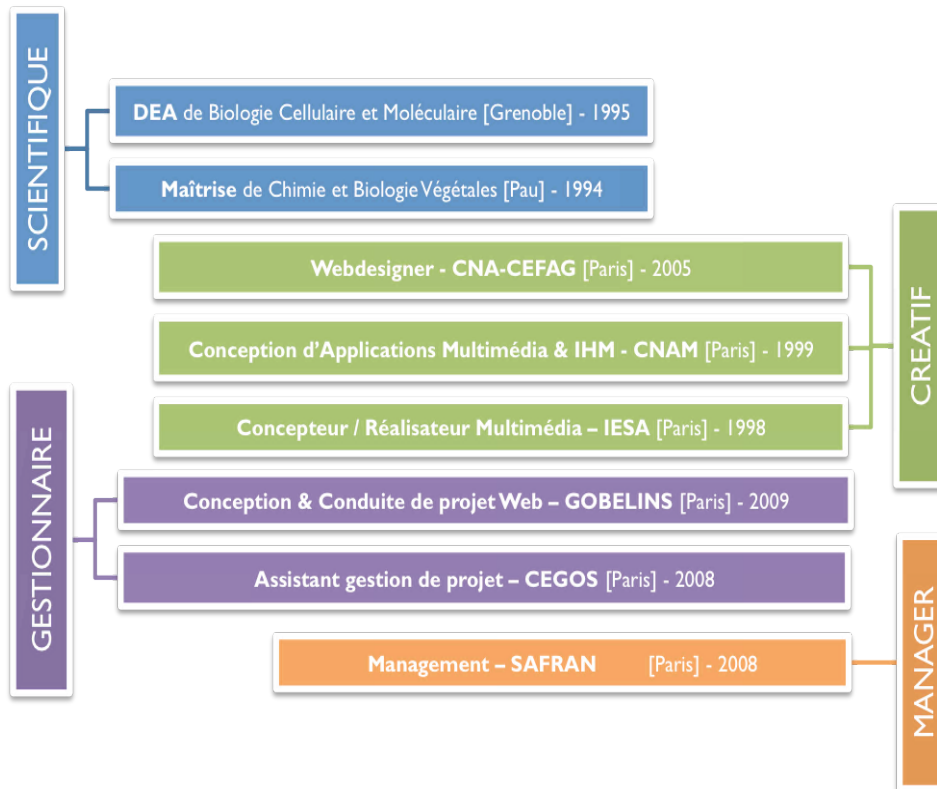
SCIENTIFIQUE

DEA de Biologie Cellulaire et Moléculaire [Grenoble] - 1995

Maîtrise de Chimie et Biologie Végétales [Pau] - 1994

CREATIF

Webdesigner - CNA-CEFAG [Paris] - 2005

Conception d'Applications Multimédia & IHM - CNAM [Paris] - 1999

Concepteur / Réalisateur Multimédia – IESA [Paris] - 1998

GESTIONNAIRE

Conception & Conduite de projet Web – GOBELINS [Paris] - 2009

Assistant gestion de projet – CEGOS [Paris] - 2008

MANAGER

Management – SAFRAN [Paris] - 2008